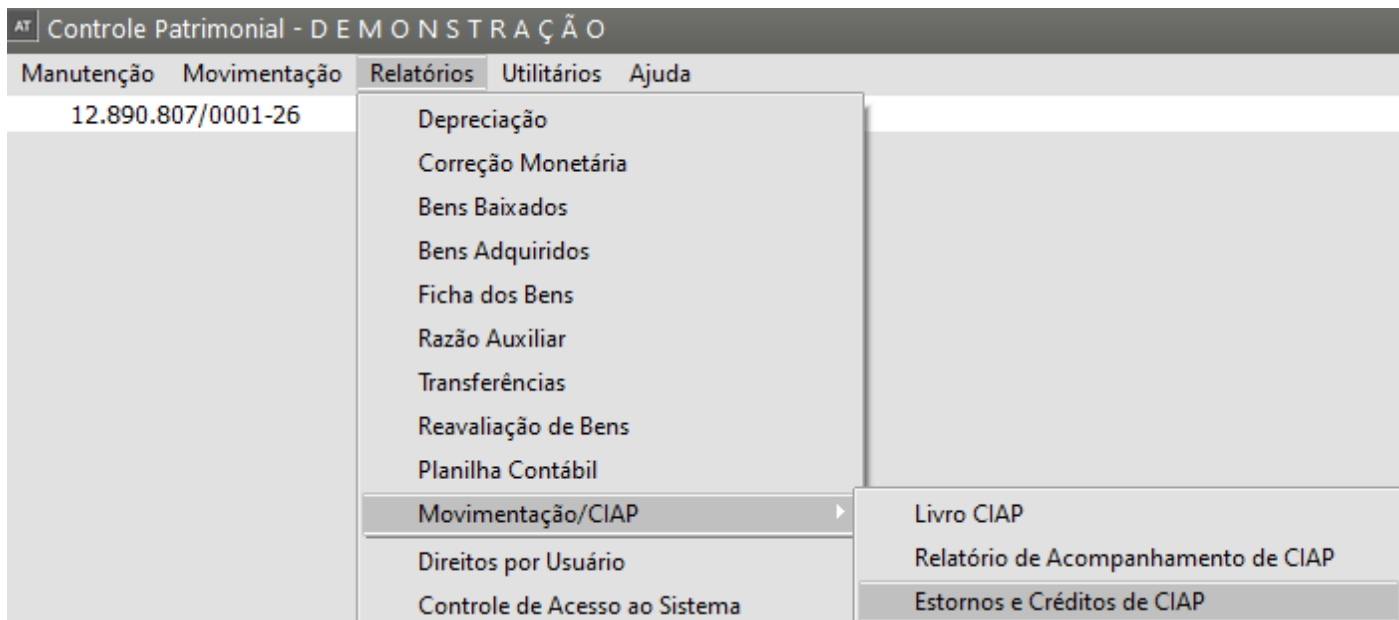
AT Controle Patrimonial - D E M O N S T R A Ç Ã O

Manutenção Movimentação Relatórios Utilitários Ajuda

12.890.807/0001-26

Depreciação
Correção Monetária
Bens Baixados
Bens Adquiridos
Ficha dos Bens
Razão Auxiliar
Transferências
Reavaliação de Bens
Planilha Contábil
Movimentação/CIAP
Direitos por Usuário
Controle de Acesso ao Sistema

Livro CIAP
Relatório de Acompanhamento de CIAP
Estornos e Créditos de CIAP